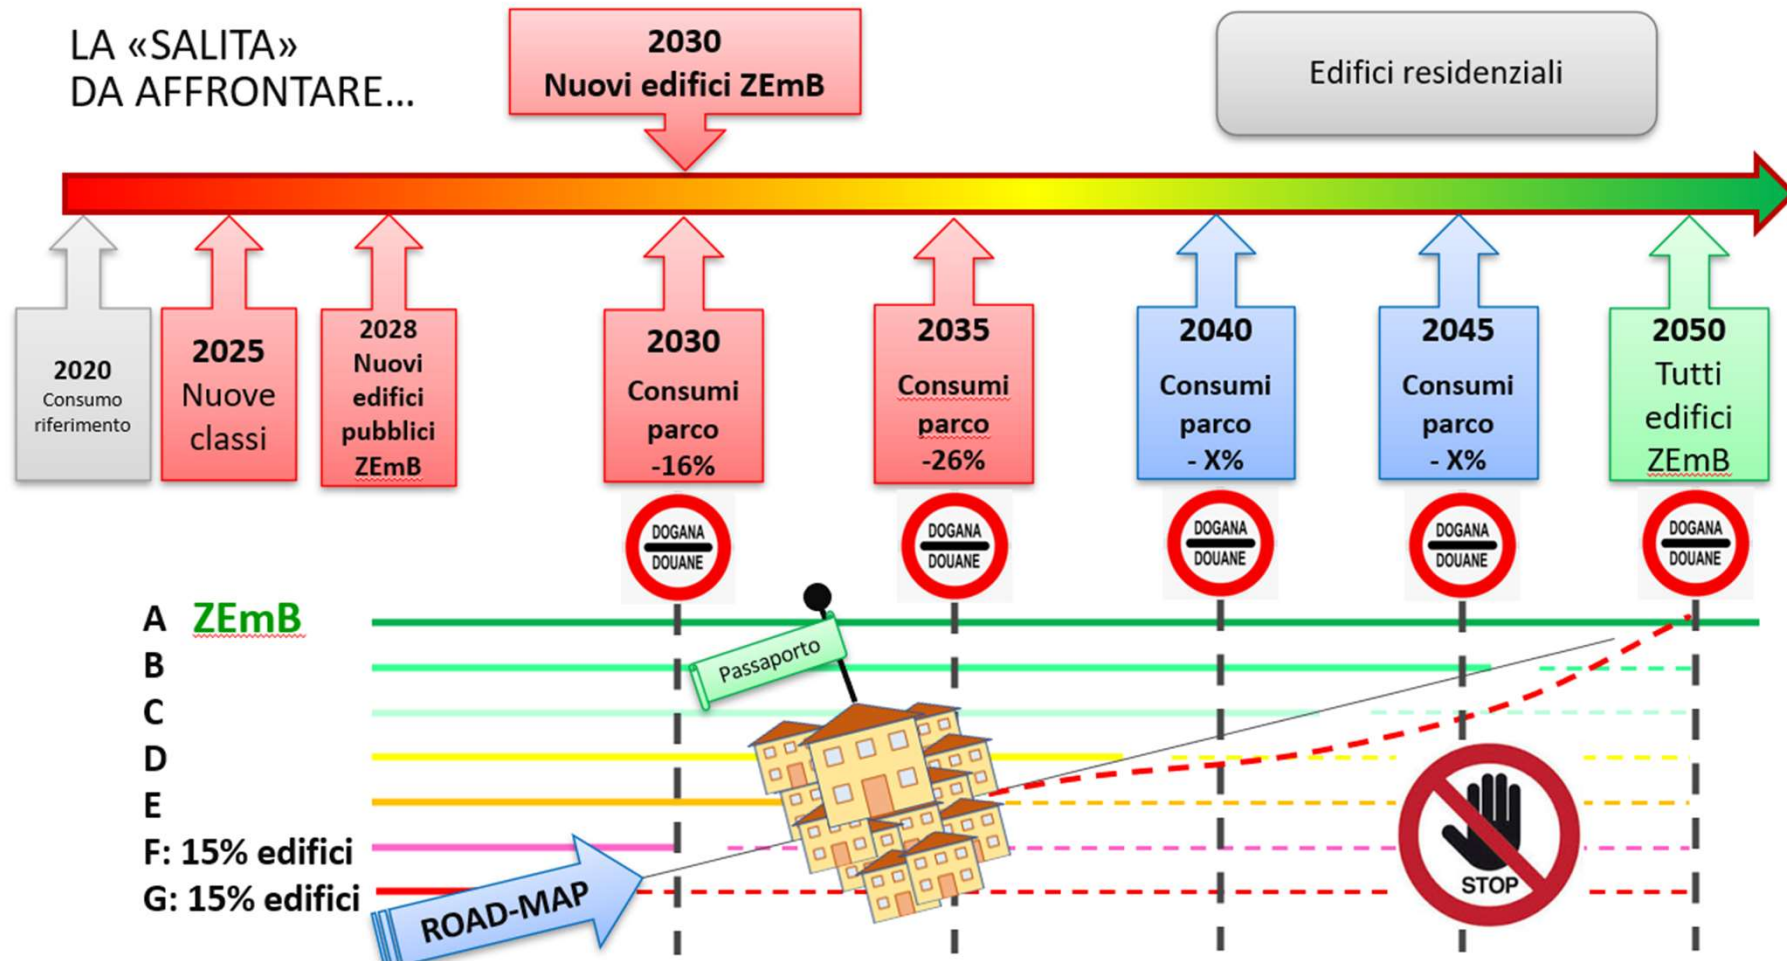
LA «SALITA»
DA AFFRONTARE…

2030
Nuovi edifici ZEmB

Edifici residenziali

2020
Consumo riferimento

2025
Nuove classi

2028
Nuovi edifici pubblici ZEmB

2030
Consumi parco
-16%

2035
Consumi parco
-26%

2040
Consumi parco
- X%

2045
Consumi parco
- X%

2050
Tutti edifici ZEmB

DOGANA DOUANE

DOGANA DOUANE

DOGANA DOUANE

DOGANA DOUANE

DOGANA DOUANE

A ZEmB
B
C
D
E
F: 15% edifici
G: 15% edifici

Passaporto

ROAD-MAP

STOP